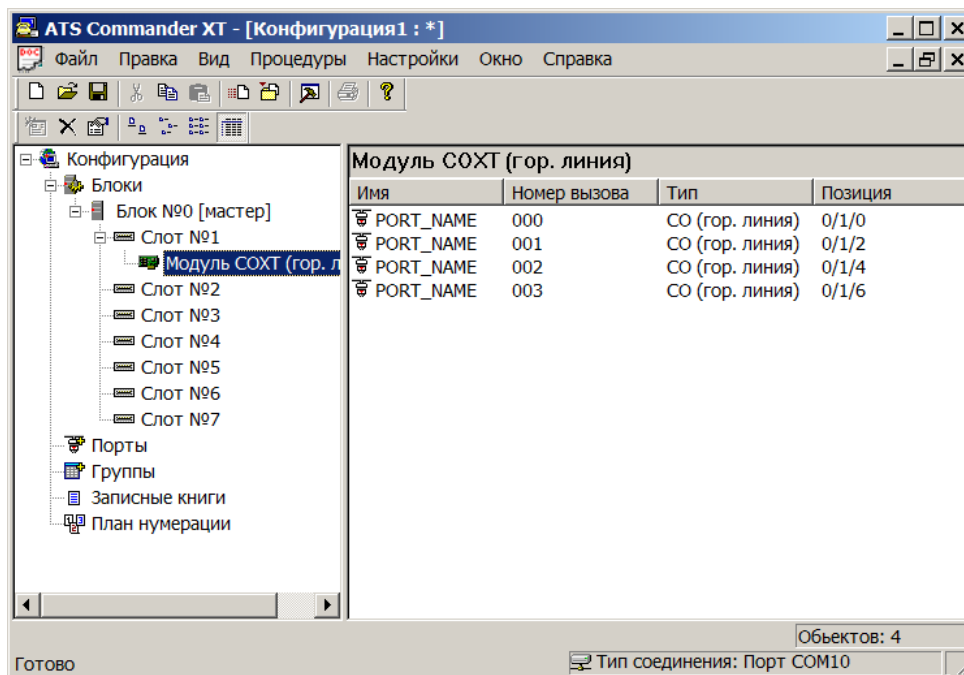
ATS Commander XT - [Конфигурация1 : *]

Файл Правка Вид Процедуры Настройки Окно Справка

Конфигурация
Блоки
Блок №0 [мастер]
Слот №1
Модуль COXT (гор. л
Слот №2
Слот №3
Слот №4
Слот №5
Слот №6
Слот №7
Порты
Группы
Записные книги
План нумерации

Модуль COXT (гор. линия)

| Имя | Номер вызова | Тип | Позиция |
|---|---|---|---|
| PORT_NAME | 000 | CO (гор. линия) | 0/1/0 |
| PORT_NAME | 001 | CO (гор. линия) | 0/1/2 |
| PORT_NAME | 002 | CO (гор. линия) | 0/1/4 |
| PORT_NAME | 003 | CO (гор. линия) | 0/1/6 |

Обьектов: 4

Готово

Тип соединения: Порт COM10